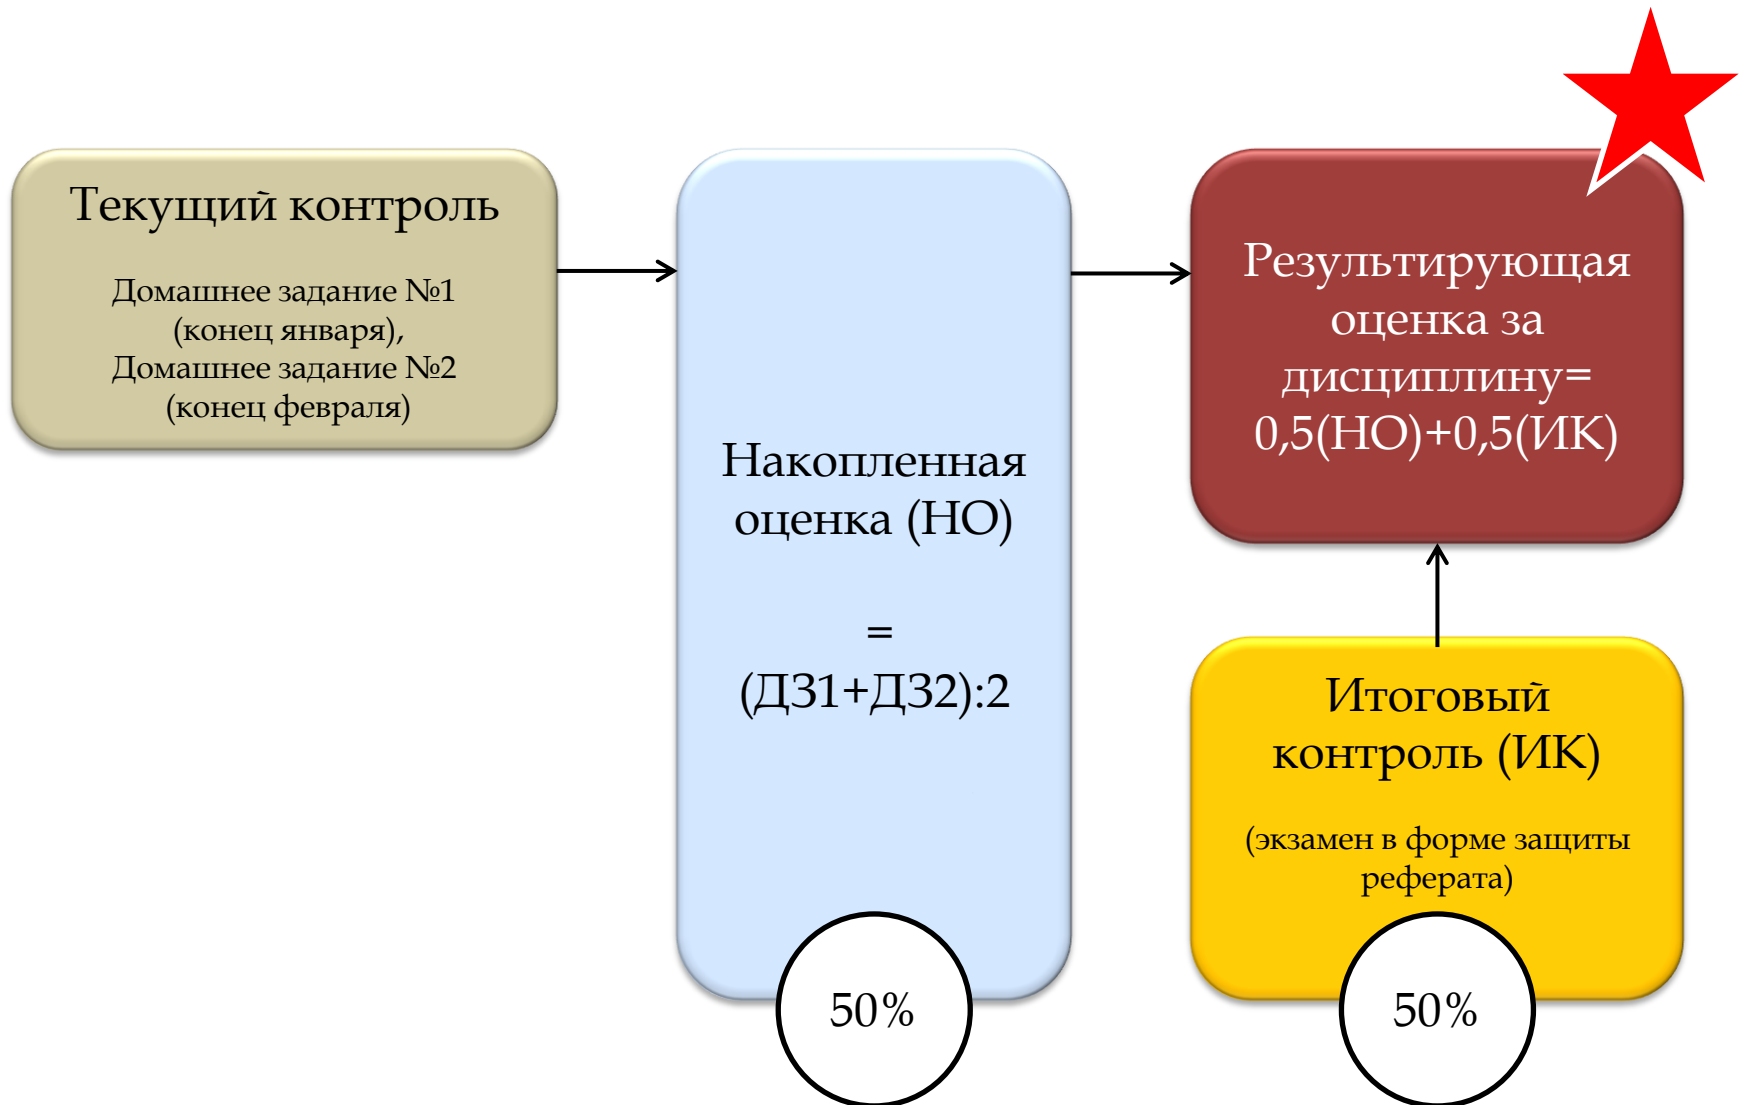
Текущий контроль

Домашнее задание №1 (конец января), Домашнее задание №2 (конец февраля)

Накопленная оценка (НО)

=

(ДЗ1+ДЗ2):2

50%

Результирующая оценка за дисциплину= 0,5(НО)+0,5(ИК)

Итоговый контроль (ИК)

(экзамен в форме защиты реферата)

50%